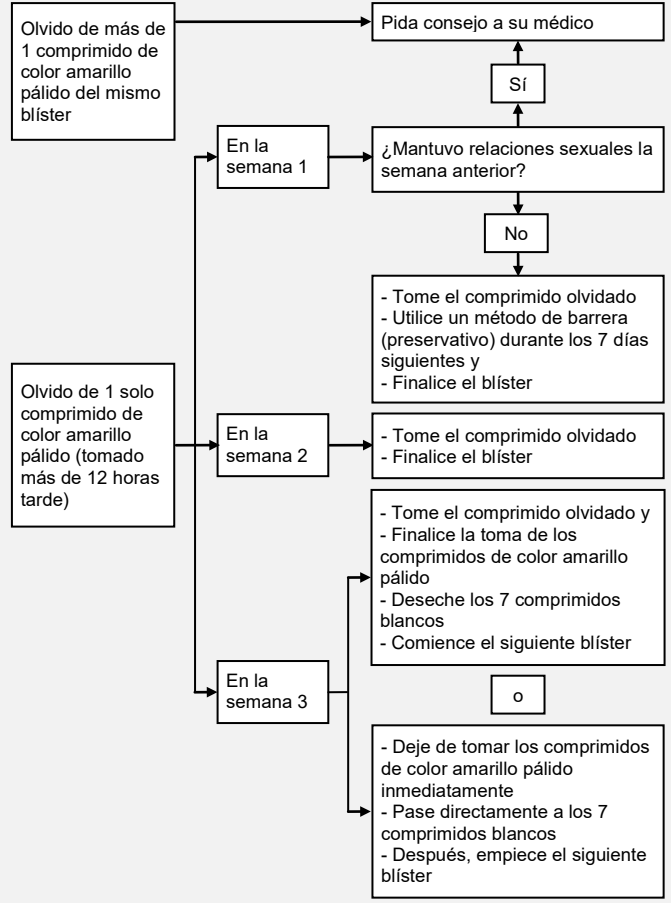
Olvido de más de 1 comprimido de color amarillo pálido del mismo blíster

Pida consejo a su médico

Sí

En la semana 1

¿Mantuvo relaciones sexuales la semana anterior?

No

- Tome el comprimido olvidado
- Utilice un método de barrera (preservativo) durante los 7 días siguientes y
- Finalice el blíster

Olvido de 1 solo comprimido de color amarillo pálido (tomado más de 12 horas tarde)

En la semana 2

- Tome el comprimido olvidado
- Finalice el blíster

En la semana 3

- Tome el comprimido olvidado y
- Finalice la toma de los comprimidos de color amarillo pálido
- Deseche los 7 comprimidos blancos
- Comience el siguiente blíster

o

- Deje de tomar los comprimidos de color amarillo pálido inmediatamente
- Pase directamente a los 7 comprimidos blancos
- Después, empiece el siguiente blíster